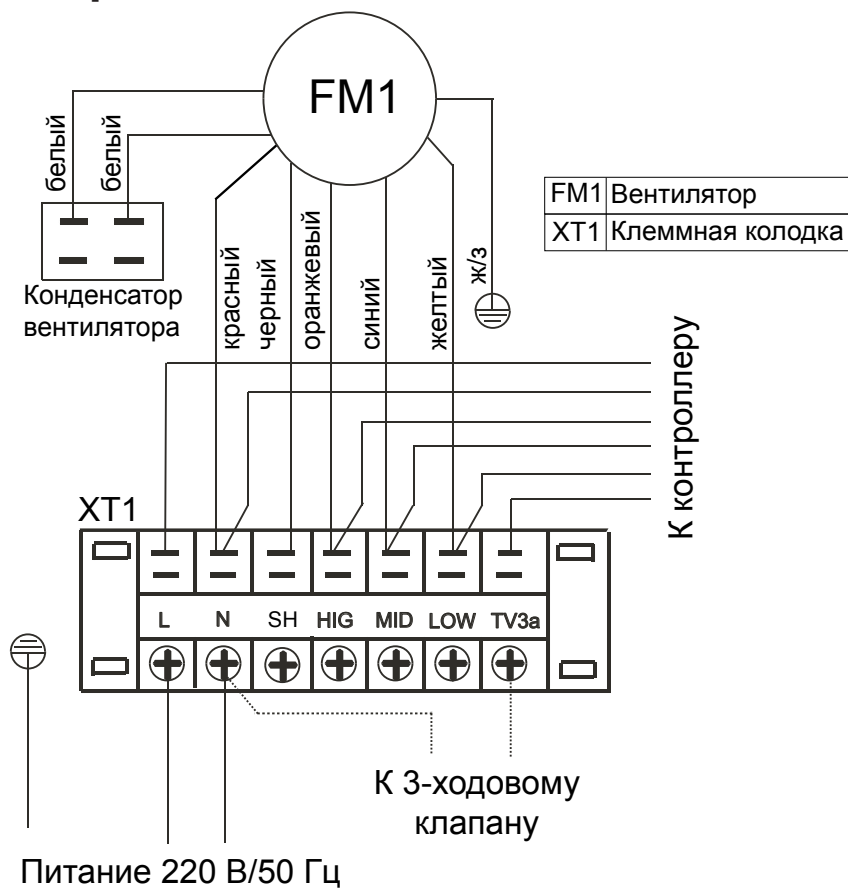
FM1

белый
белый

Конденсатор вентилятора

красный
черный
оранжевый
синий
желтый
ж/з

| FM1 | Вентилятор |
|---|---|
| XT1 | Клеммная колодка |

К контроллеру

XT1

L N SH HIG MID LOW TV3a

К 3-ходовому клапану

Питание 220 В/50 Гц